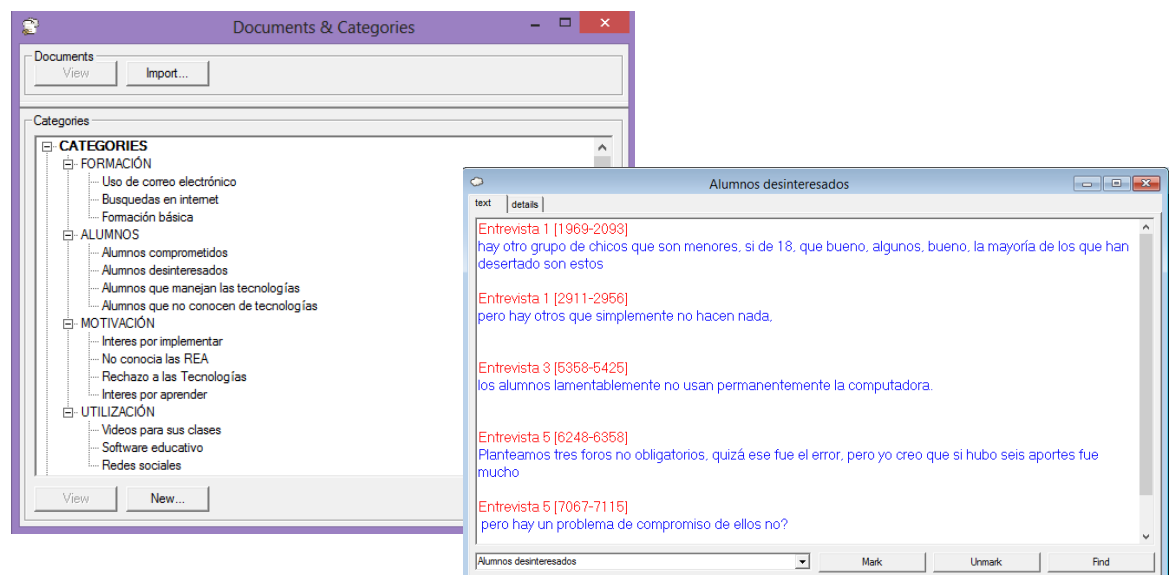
Documents & Categories

Documents
View
Import...

Categories
CATEGORIES
FORMACIÓN
Uso de correo electrónico
Busquedas en internet
Formación básica
ALUMNOS
Alumnos comprometidos
Alumnos desinteresados
Alumnos que manejan las tecnologías
Alumnos que no conocen de tecnologías
MOTIVACIÓN
Interes por implementar
No conocia las REA
Rechazo a las Tecnologías
Interes por aprender
UTILIZACIÓN
Videos para sus clases
Software educativo
Redes sociales

View
New...

Alumnos desinteresados
text
details

Entrevista 1 [1969-2093]
hay otro grupo de chicos que son menores, si de 18, que bueno, algunos, bueno, la mayoría de los que han desertado son estos

Entrevista 1 [2911-2956]
pero hay otros que simplemente no hacen nada,

Entrevista 3 [5358-5425]
los alumnos lamentablemente no usan permanentemente la computadora.

Entrevista 5 [6248-6358]
Planteamos tres foros no obligatorios, quizá ese fue el error, pero yo creo que si hubo seis aportes fue mucho

Entrevista 5 [7067-7115]
pero hay un problema de compromiso de ellos no?

Alumnos desinteresados
Mark
Unmark
Find